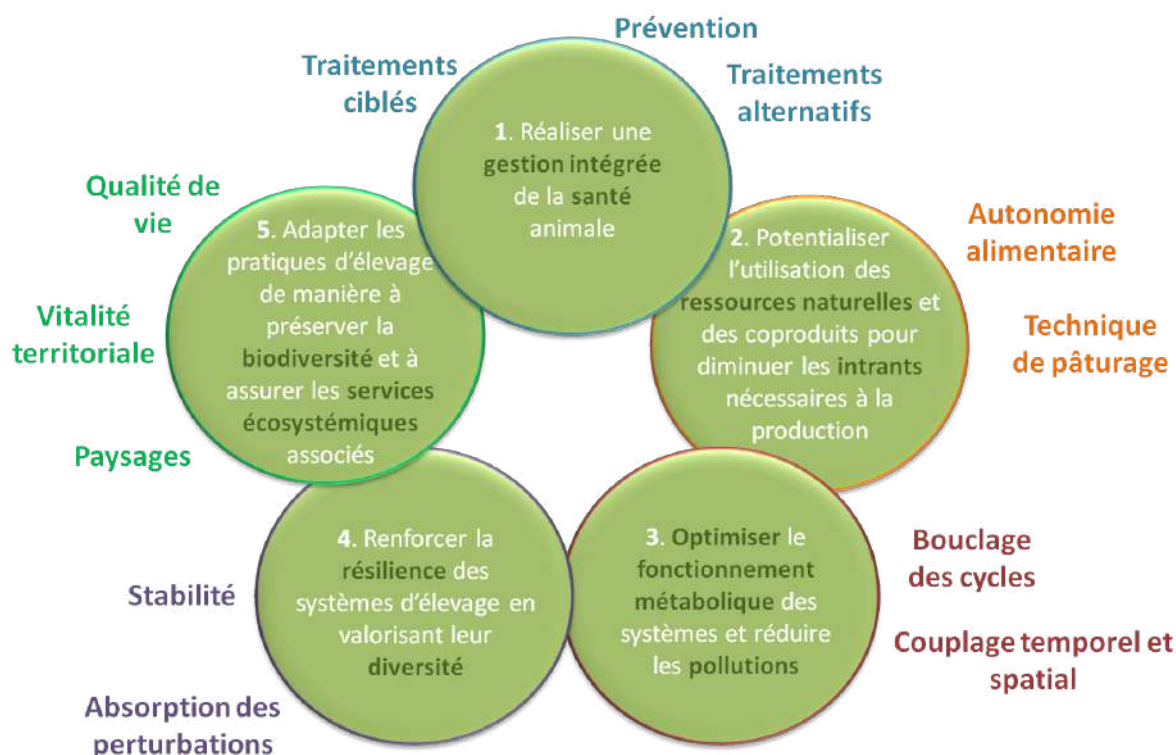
Prévention

Traitements ciblés

Traitements alternatifs

1. Réaliser une gestion intégrée de la santé animale

Autonomie alimentaire

Technique de pâturage

2. Potentialiser l'utilisation des ressources naturelles et des coproduits pour diminuer les intrants nécessaires à la production

3. Optimiser le fonctionnement métabolique des systèmes et réduire les pollutions

Bouclage des cycles

Couplage temporel et spatial

4. Renforcer la résilience des systèmes d'élevage en valorisant leur diversité

Stabilité

Absorption des perturbations

5. Adapter les pratiques d'élevage de manière à préserver la biodiversité et à assurer les services écosystémiques associés

Qualité de vie

Vitalité territoriale

Paysages